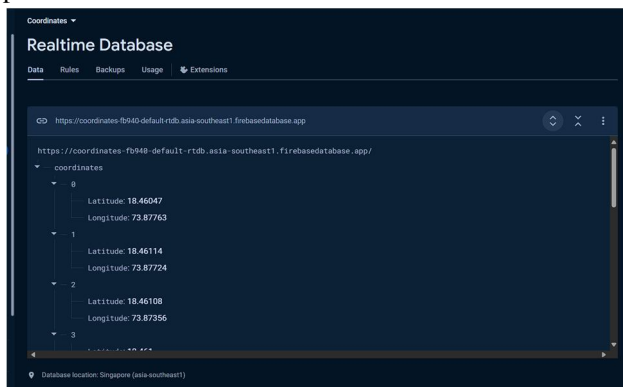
Coordinates ▾

Realtime Database

Data Rules Backups Usage Extensions

https://coordinates-fb940-default-rtdb.asia-southeast1.firebasedatabase.app

https://coordinates-fb940-default-rtdb.asia-southeast1.firebasedatabase.app/

coordinates

0

Latitude: 18.46047

Longitude: 73.87763

1

Latitude: 18.46114

Longitude: 73.87724

2

Latitude: 18.46108

Longitude: 73.87356

3

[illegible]

Database location: Singapore (asia-southeast1)